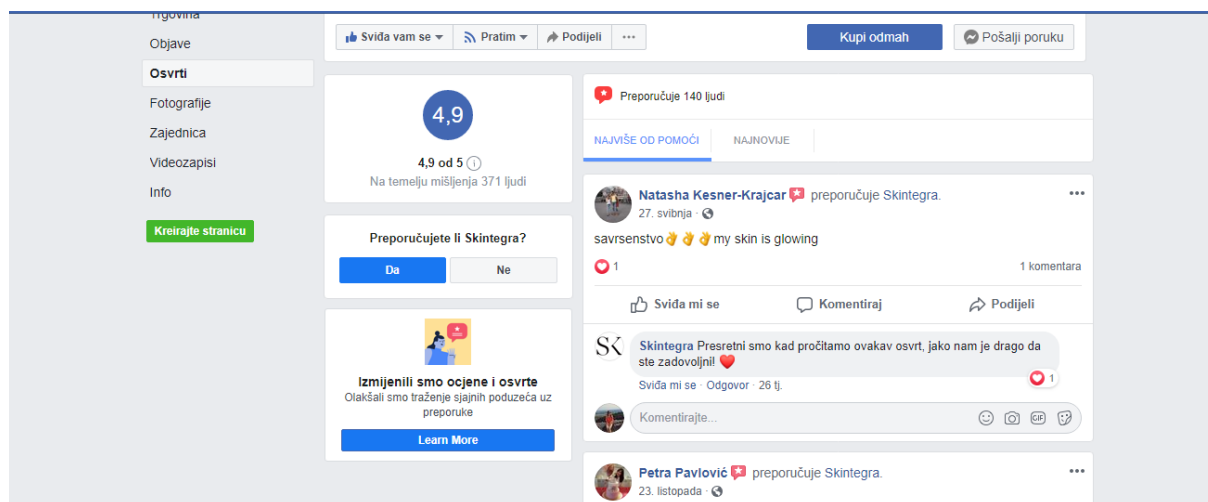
Trgovina
Objave
Osvrti
Fotografije
Zajednica
Videozapisi
Info
Kreirajte stranicu

Sviđa vam se · Pratim · Podijeli · ···
Kupi odmah
Pošalji poruku

4,9
4,9 od 5
Na temelju mišljenja 371 ljudi

Preporučujete li Skintegra?
Da
Ne

Izmijenili smo ocjene i osvrte
Olakšali smo traženje sjajnih poduzeća uz preporuke
Learn More

Preporučuje 140 ljudi
NAJVIŠE OD POMOĆI
NAJNOVIJE

Natasha Kesner-Krajcar preporučuje Skintegra.
27. svibnja ·
savrsenstvo👌👌👌my skin is glowing
1
1 komentara
Sviđa mi se
Komentiraj
Podijeli

Skintegra Presretni smo kad pročitamo ovakav osvrt, jako nam je drago da ste zadovoljni! ❤️
1
Sviđa mi se · Odgovor · 26 tj.

Komentirajte...

Petra Pavlović preporučuje Skintegra.
23. listopada ·